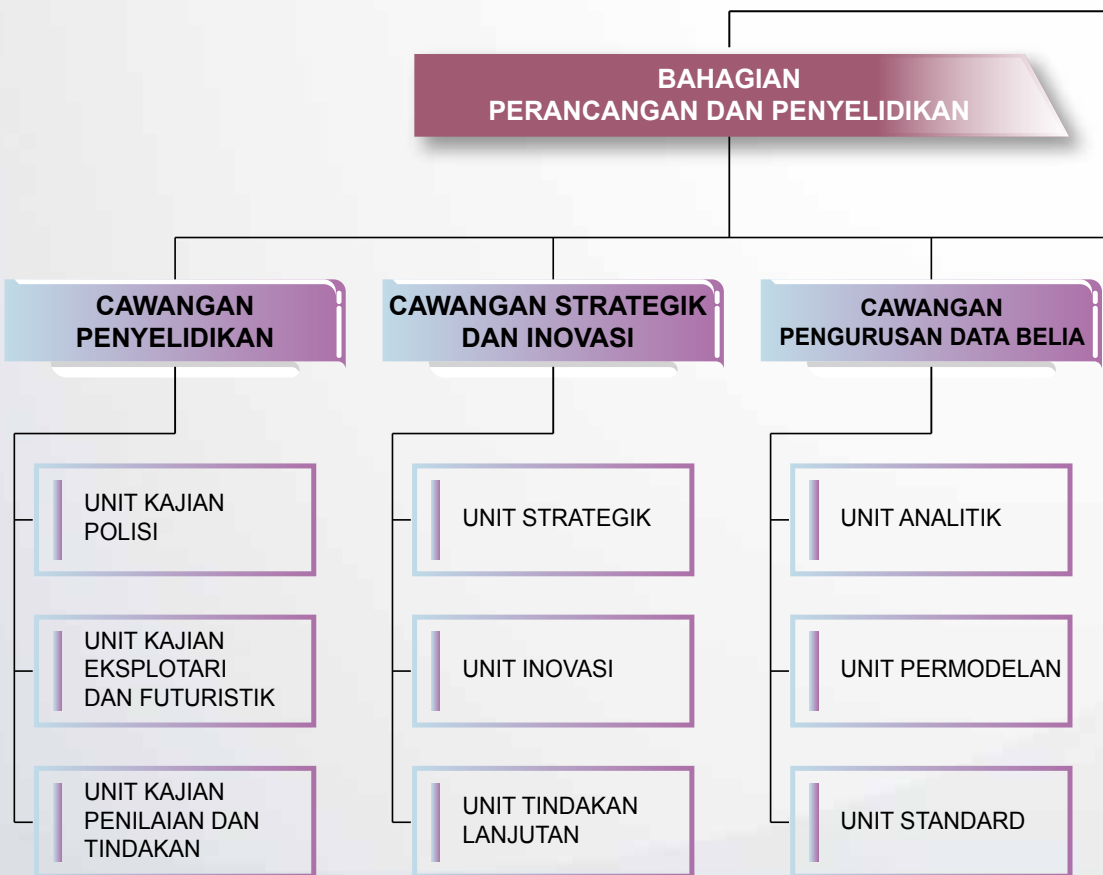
BAHAGIAN
PERANCANGAN DAN PENYELIDIKAN

CAWANGAN PENYELIDIKAN

UNIT KAJIAN POLISI

UNIT KAJIAN EKSPLOTARI DAN FUTURISTIK

UNIT KAJIAN PENILAIAN DAN TINDAKAN

CAWANGAN STRATEGIK DAN INOVASI

UNIT STRATEGIK

UNIT INOVASI

UNIT TINDAKAN LANJUTAN

CAWANGAN PENGURUSAN DATA BELIA

UNIT ANALITIK

UNIT PERMODELAN

UNIT STANDARD